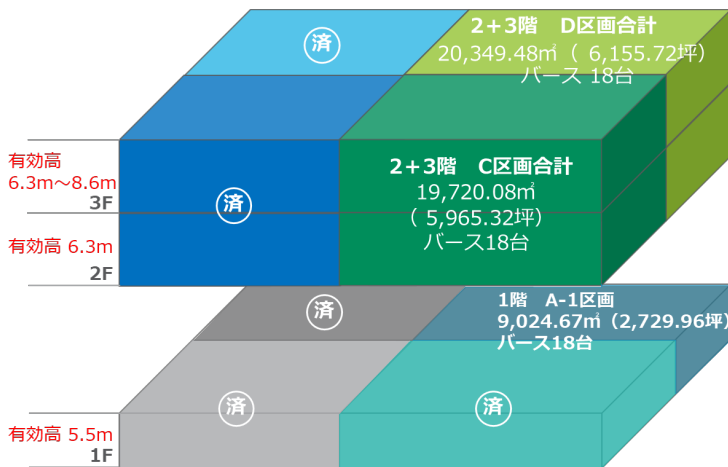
済

2+3階　D区画合計
20,349.48㎡（ 6,155.72坪）
バース 18台

有効高
6.3m～8.6m
3F

済

2+3階　C区画合計
19,720.08㎡
（ 5,965.32坪）
バース18台

有効高 6.3m
2F

済

1階　A-1区画
9,024.67㎡（2,729.96坪）
バース18台

済

済

有効高 5.5m
1F